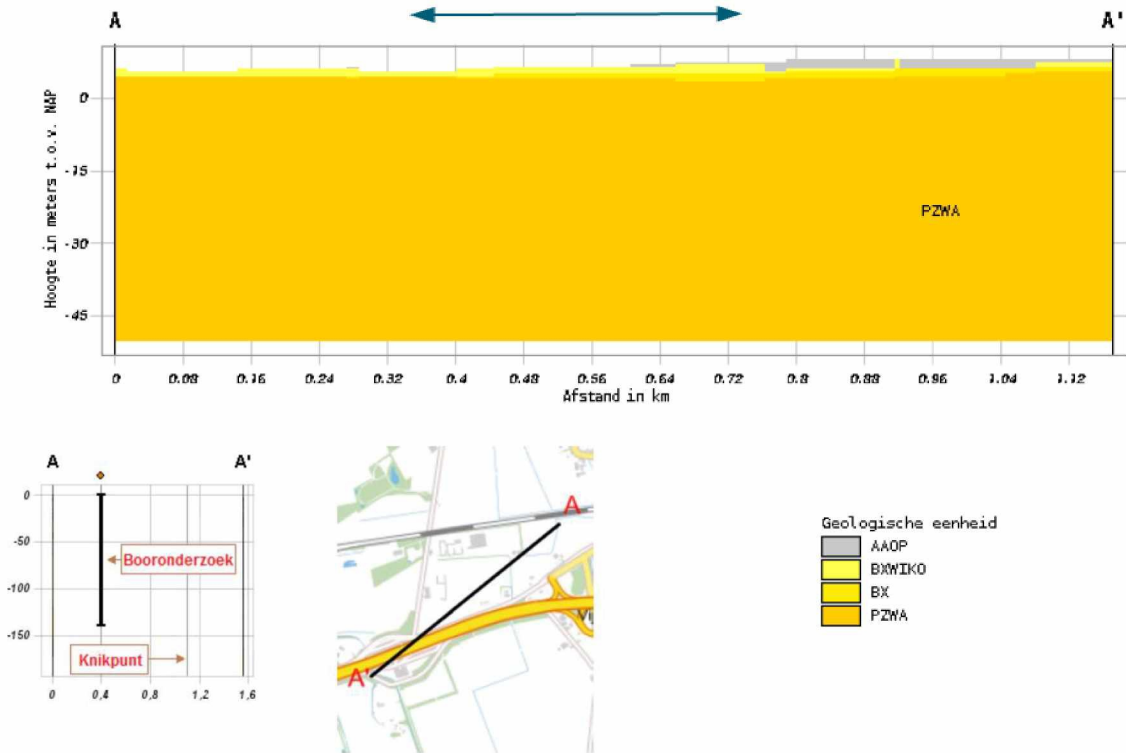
A

A'

Hoogte in meters t.o.v. NAP

0

-15

-30

-45

PZWA

0 0.08 0.16 0.24 0.32 0.4 0.48 0.56 0.64 0.72 0.8 0.88 0.96 1.04 1.12

Afstand in km

A

A'

0

-50

-100

-150

Booronderzoek

Knikpunt

0 0,4 0,8 1,2 1,6

A

A'

Geologische eenheid

AAOP

BXWIKO

BX

PZWA